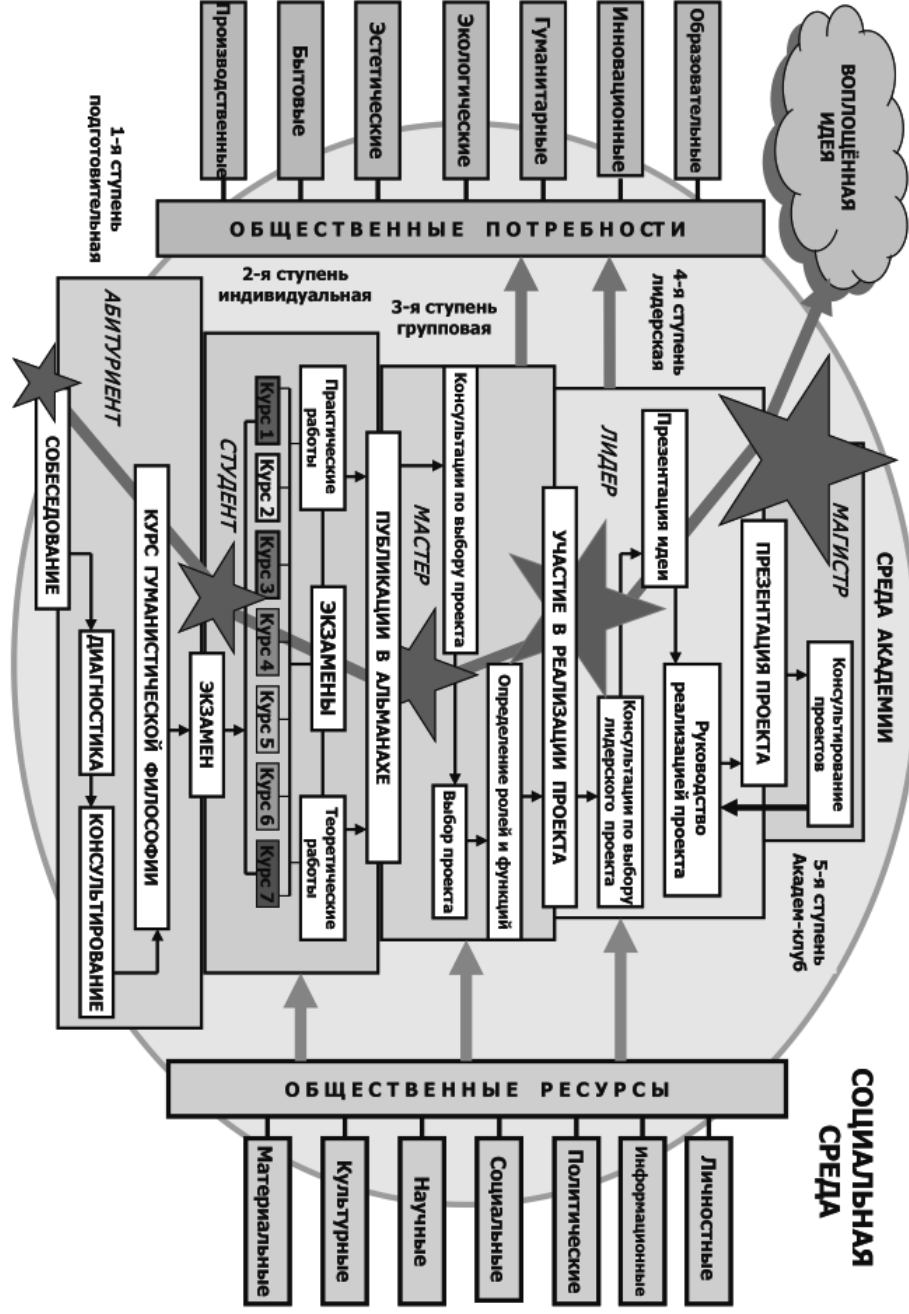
Производственные
Бытовые
Эстетические
Экологические
Гуманитарные
Инновационные
Образовательные

ВОПЛОЩЁННАЯ ИДЕЯ

ОБЩЕСТВЕННЫЕ ПОТРЕБНОСТИ

1-я ступень подготовительная
2-я ступень индивидуальная
3-я ступень групповая
4-я ступень лидерская
5-я ступень Академ-клуб

СРЕДА АКАДЕМИИ

АБИТУРИЕНТ
СОБЕСЕДОВАНИЕ
ДИАГНОСТИКА
КОНСУЛЬТИРОВАНИЕ
КУРС ГУМАНИСТИЧЕСКОЙ ФИЛОСОФИИ
ЭКЗАМЕН

СТУДЕНТ
Практические работы
Курс 1
Курс 2
Курс 3
Курс 4
Курс 5
Курс 6
Курс 7
ЭКЗАМЕНЫ
Теоретические работы
ПУБЛИКАЦИИ В АЛЬМАНАХЕ

МАСТЕР
Консультации по выбору проекта
Выбор проекта
Определение ролей и функций
УЧАСТИЕ В РЕАЛИЗАЦИИ ПРОЕКТА

ЛИДЕР
Презентация идеи
Консультации по выбору лидерского проекта
Руководство реализацией проекта

МАГИСТР
ПРЕЗЕНТАЦИЯ ПРОЕКТА
Консультирование проектов

ОБЩЕСТВЕННЫЕ РЕСУРСЫ

СОЦИАЛЬНАЯ СРЕДА

Материальные
Культурные
Научные
Социальные
Политические
Информационные
Личностные